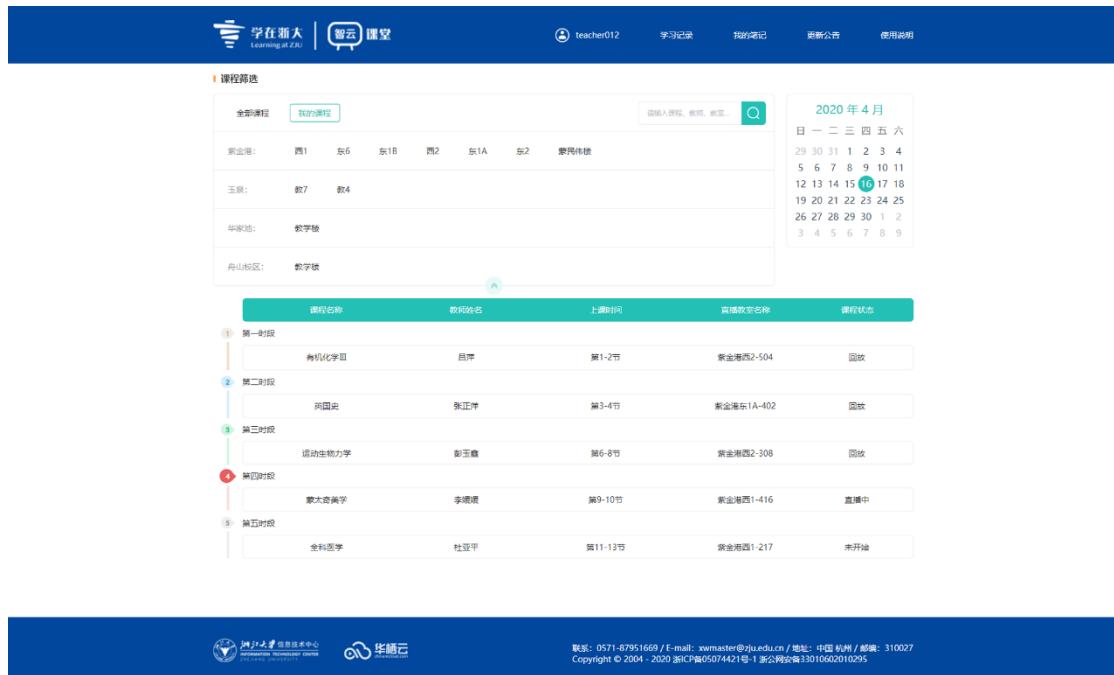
学在浙大 Learning at ZJU | 智云 课堂

teacher012 学习记录 我的笔记 更新公告 使用说明

课程筛选

全部课程 我的课程 请输入课程、教师、教室...

紫金港: 西1 东6 东1B 西2 东1A 东2 蒙民伟楼

玉泉: 教7 教4

华家池: 教学楼

舟山校区: 教学楼

2020 年 4 月

| 日 | 一 | 二 | 三 | 四 | 五 | 六 |
|---|---|---|---|---|---|---|
| 29 | 30 | 31 | 1 | 2 | 3 | 4 |
| 5 | 6 | 7 | 8 | 9 | 10 | 11 |
| 12 | 13 | 14 | 15 | 16 | 17 | 18 |
| 19 | 20 | 21 | 22 | 23 | 24 | 25 |
| 26 | 27 | 28 | 29 | 30 | 1 | 2 |
| 3 | 4 | 5 | 6 | 7 | 8 | 9 |

| 课程名称 | 教师姓名 | 上课时间 | 直播教室名称 | 课程状态 |
|---|---|---|---|---|
| 1 第一时段 | | | | |
| 有机化学Ⅲ | 吕萍 | 第1-2节 | 紫金港西2-504 | 回放 |
| 2 第二时段 | | | | |
| 英国史 | 张正萍 | 第3-4节 | 紫金港东1A-402 | 回放 |
| 3 第三时段 | | | | |
| 运动生物力学 | 彭玉鑫 | 第6-8节 | 紫金港西2-308 | 回放 |
| 4 第四时段 | | | | |
| 蒙太奇美学 | 李缨媛 | 第9-10节 | 紫金港西1-416 | 直播中 |
| 5 第五时段 | | | | |
| 全科医学 | 杜亚平 | 第11-13节 | 紫金港西1-217 | 未开始 |

浙江大学 信息技术中心 INFORMATION TECHNOLOGY CENTER ZHEJIANG UNIVERSITY 华栖云

联系：0571-87951669 / E-mail: xwmaster@zju.edu.cn / 地址：中国 杭州 / 邮编：310027
Copyright © 2004 - 2020 浙ICP备05074421号-1 浙公网安备33010602010295